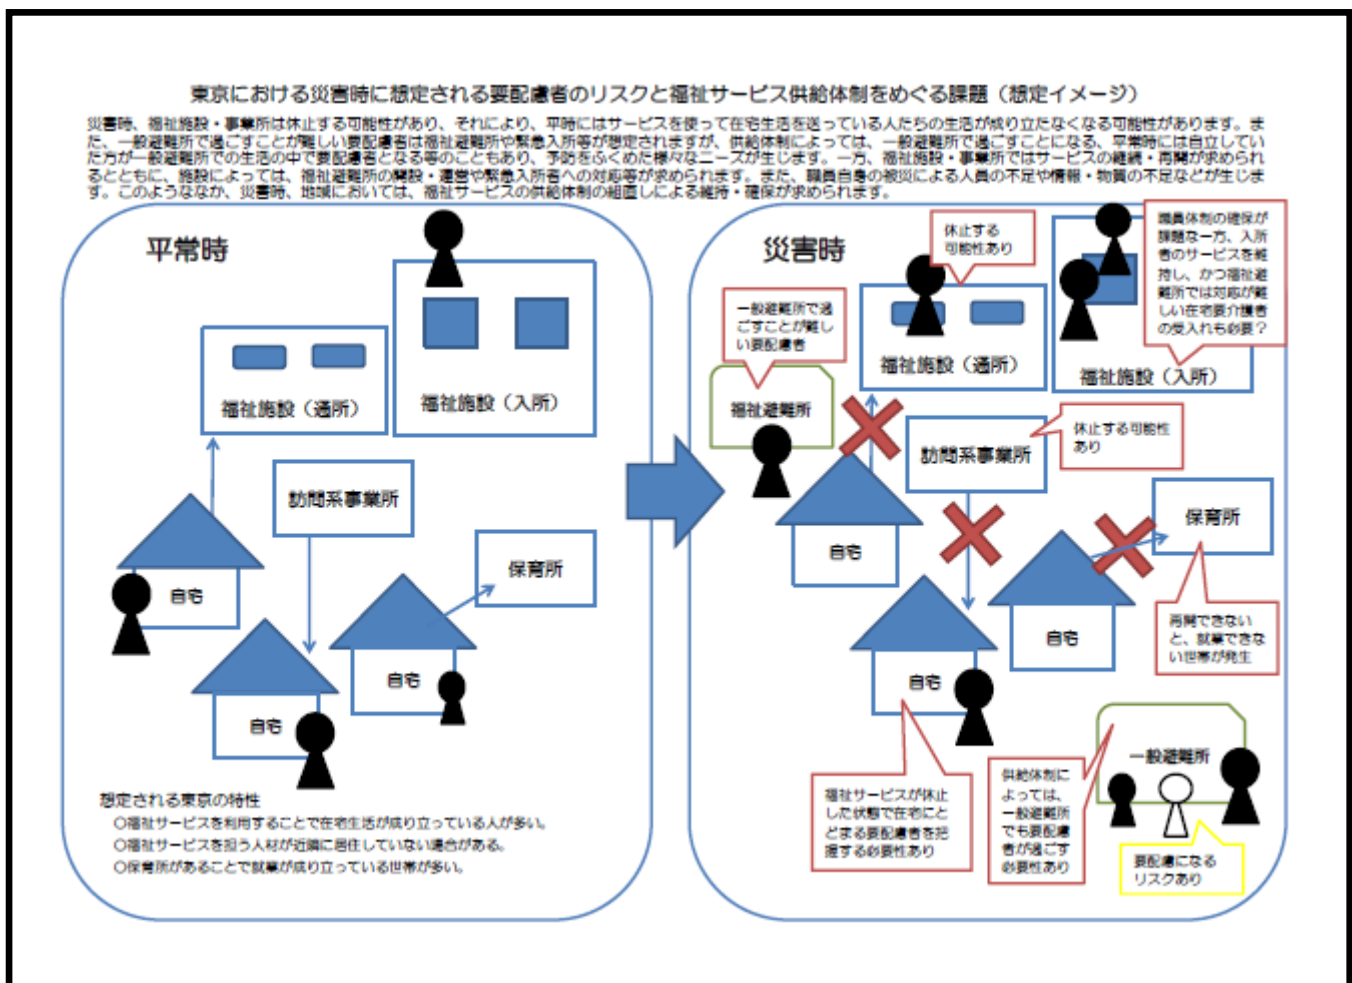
東京における災害時に想定される要配慮者のリスクと福祉サービス供給体制をめぐる課題（想定イメージ）

災害時、福祉施設・事業所は休止する可能性があり、それにより、平時にはサービスを使って在宅生活を送っている人たちの生活が成り立たなくなる可能性があります。また、一般避難所で過ごすことが難しい要配慮者は福祉避難所や緊急入所等が想定されますが、供給体制によっては、一般避難所で過ごすことになる、平常時には自立していた方が一般避難所での生活の中で要配慮者となる等のこともあり、予防をふくめた様々なニーズが生じます。一方、福祉施設・事業所ではサービスの継続・再開が求められるとともに、施設によっては、福祉避難所の開設・運営や緊急入所者への対応等が求められます。また、職員自身の被災による人員の不足や情報・物資の不足などが生じます。このようななか、災害時、地域においては、福祉サービスの供給体制の組直しによる維持・確保が求められます。

平常時

福祉施設（通所）

福祉施設（入所）

訪問系事業所

保育所

自宅

自宅

自宅

想定される東京の特性
○福祉サービスを利用することで在宅生活が成り立っている人が多い。
○福祉サービスを担う人材が近隣に居住していない場合がある。
○保育所があることで就業が成り立っている世帯が多い。

災害時

休止する可能性あり

職員体制の確保が課題な一方、入所者のサービスを維持し、かつ福祉避難所では対応が難しい在宅要介護者の受入れも必要？

一般避難所で過ごすことが難しい要配慮者

福祉避難所

福祉施設（通所）

福祉施設（入所）

訪問系事業所

休止する可能性あり

保育所

自宅

自宅

自宅

再開できないと、就業できない世帯が発生

福祉サービスが休止した状態で在宅にとどまる要配慮者を把握する必要性あり

供給体制によっては、一般避難所でも要配慮者が過ごす必要性あり

一般避難所

要配慮になるリスクあり